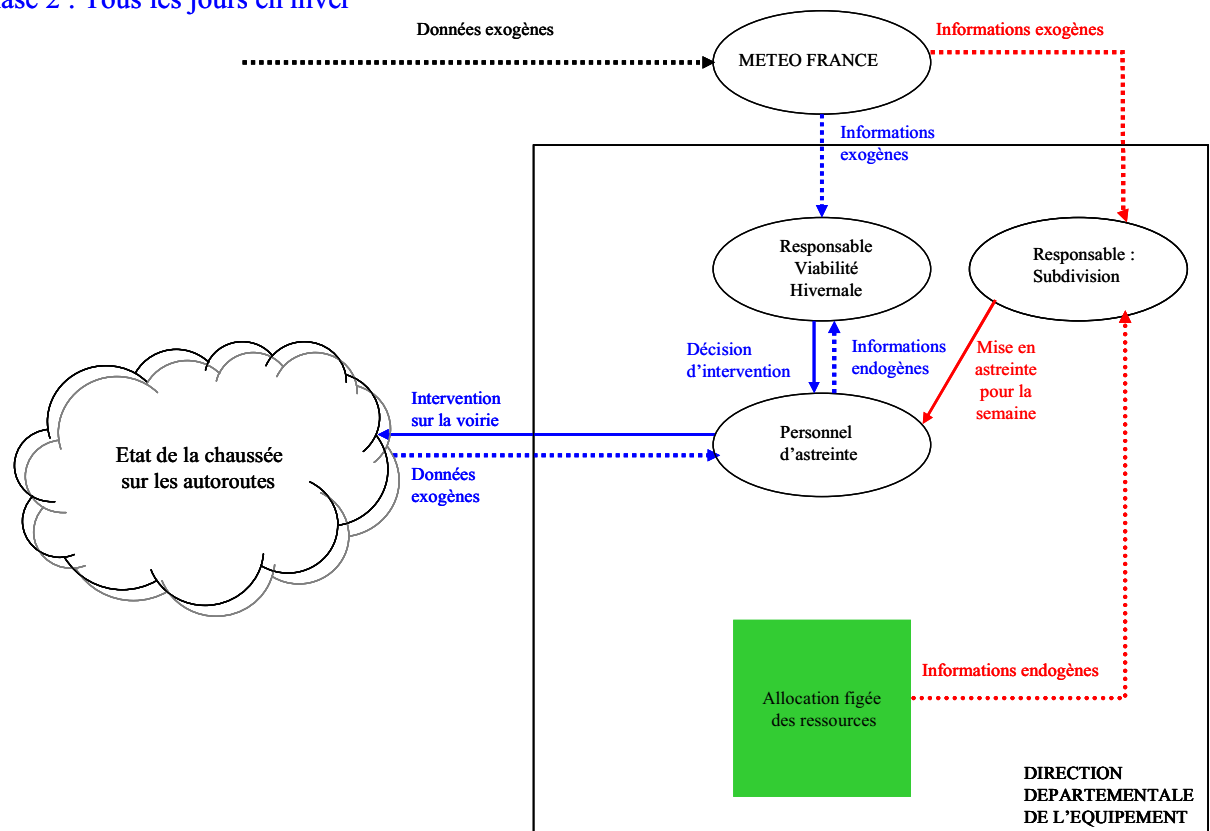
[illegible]ase 2 : Tous les jours en hiver

Données exogènes

METEO FRANCE

Informations exogènes

Informations exogènes

Responsable Viabilité Hivernale

Responsable : Subdivision

Décision d'intervention

Informations endogènes

Mise en astreinte pour la semaine

Intervention sur la voirie

Etat de la chaussée sur les autoroutes

Données exogènes

Personnel d'astreinte

Allocation figée des ressources

Informations endogènes

DIRECTION DEPARTEMENTALE DE L'EQUIPEMENT